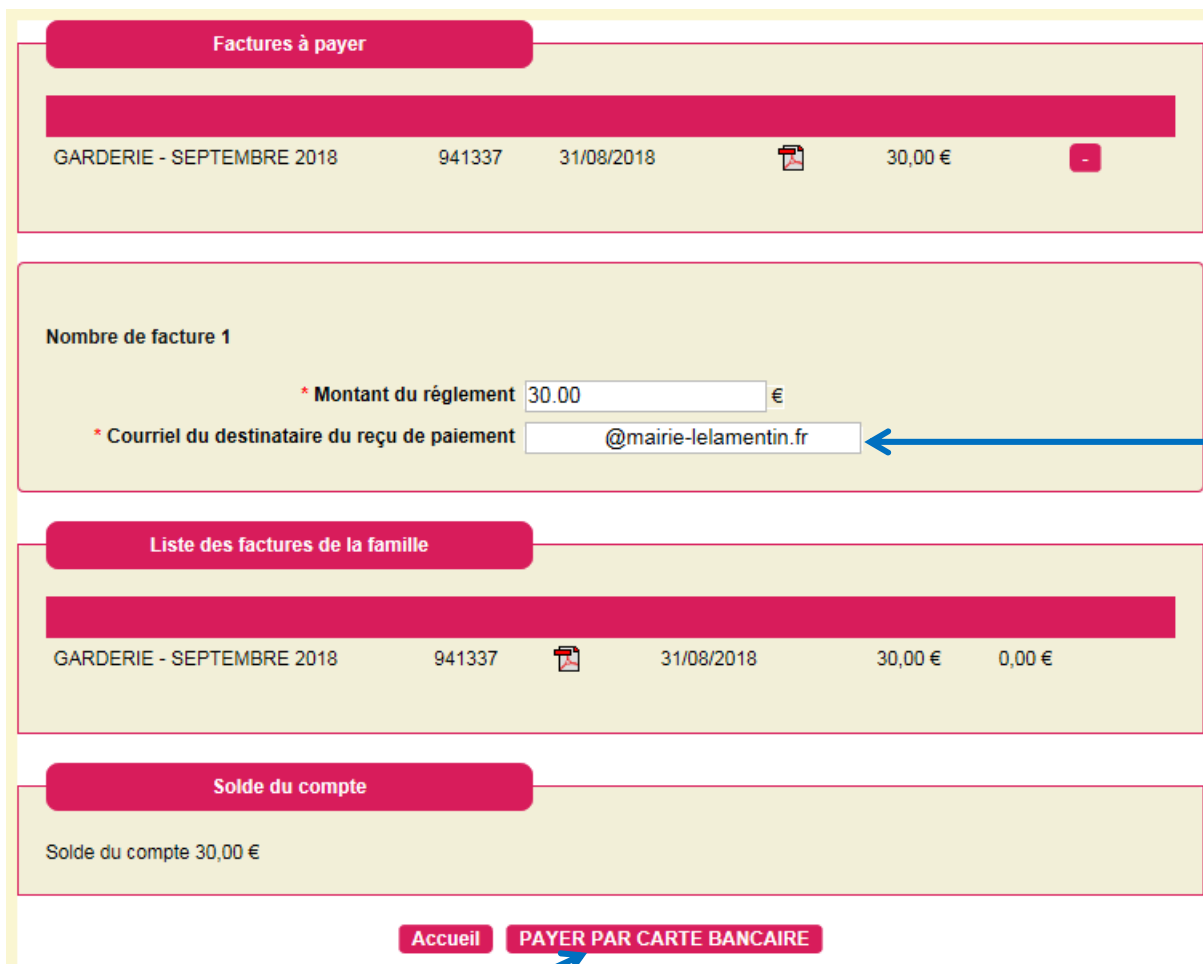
Factures à payer

| | | | | | |
|---|---|---|---|---|---|
| GARDERIE - SEPTEMBRE 2018 | 941337 | 31/08/2018 | | 30,00 € | - |

Nombre de facture 1

* Montant du réglement 30.00 €

* Courriel du destinataire du reçu de paiement @mairie-lelamentin.fr

Liste des factures de la famille

| | | | | | |
|---|---|---|---|---|---|
| GARDERIE - SEPTEMBRE 2018 | 941337 | | 31/08/2018 | 30,00 € | 0,00 € |

Solde du compte

Solde du compte 30,00 €

Accueil PAYER PAR CARTE BANCAIRE